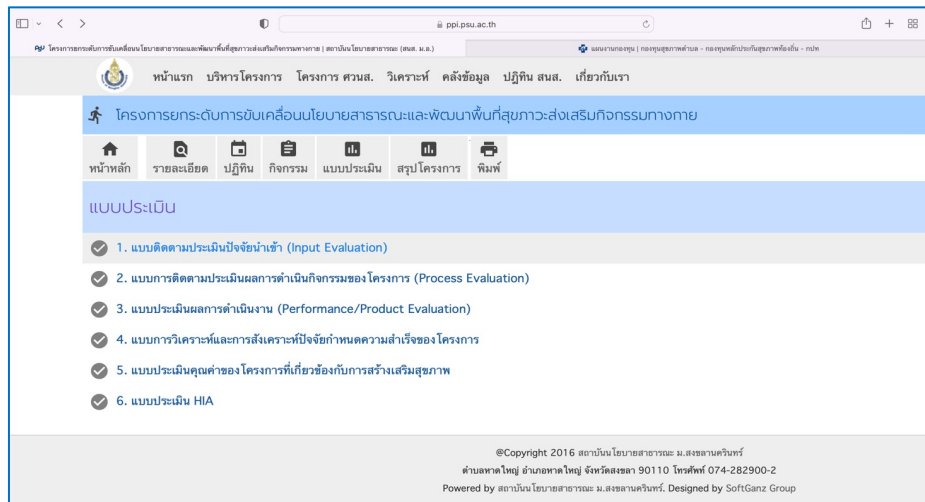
ppi.psu.ac.th

โครงการยกระดับการขับเคลื่อนนโยบายสาธารณะและพัฒนาพื้นที่สุขภาวะส่งเสริมกิจกรรมทางกาย | สถาบันนโยบายสาธารณะ (สนส. ม.อ.)

แผนงานกองทุน | กองทุนสุขภาพตำบล - กองทุนหลักประกันสุขภาพท้องถิ่น - กปท

หน้าแรก บริหารโครงการ โครงการ ศวนส. วิเคราะห์ คลังข้อมูล ปฏิทิน สนส. เกี่ยวกับเรา

โครงการยกระดับการขับเคลื่อนนโยบายสาธารณะและพัฒนาพื้นที่สุขภาวะส่งเสริมกิจกรรมทางกาย

หน้าหลัก รายละเอียด ปฏิทิน กิจกรรม แบบประเมิน สรุปโครงการ พิมพ์

แบบประเมิน

1. แบบติดตามประเมินปัจจัยนำเข้า (Input Evaluation)

2. แบบการติดตามประเมินผลการดำเนินกิจกรรมของโครงการ (Process Evaluation)

3. แบบประเมินผลการดำเนินงาน (Performance/Product Evaluation)

4. แบบการวิเคราะห์และการสังเคราะห์ปัจจัยกำหนดความสำเร็จของโครงการ

5. แบบประเมินคุณค่าของโครงการที่เกี่ยวข้องกับการสร้างเสริมสุขภาพ

6. แบบประเมิน HIA

@Copyright 2016 สถาบันนโยบายสาธารณะ ม.สงขลานครินทร์
ตำบลหาดใหญ่ อำเภอหาดใหญ่ จังหวัดสงขลา 90110 โทรศัพท์ 074-282900-2
Powered by สถาบันนโยบายสาธารณะ ม.สงขลานครินทร์. Designed by SoftGanz Group